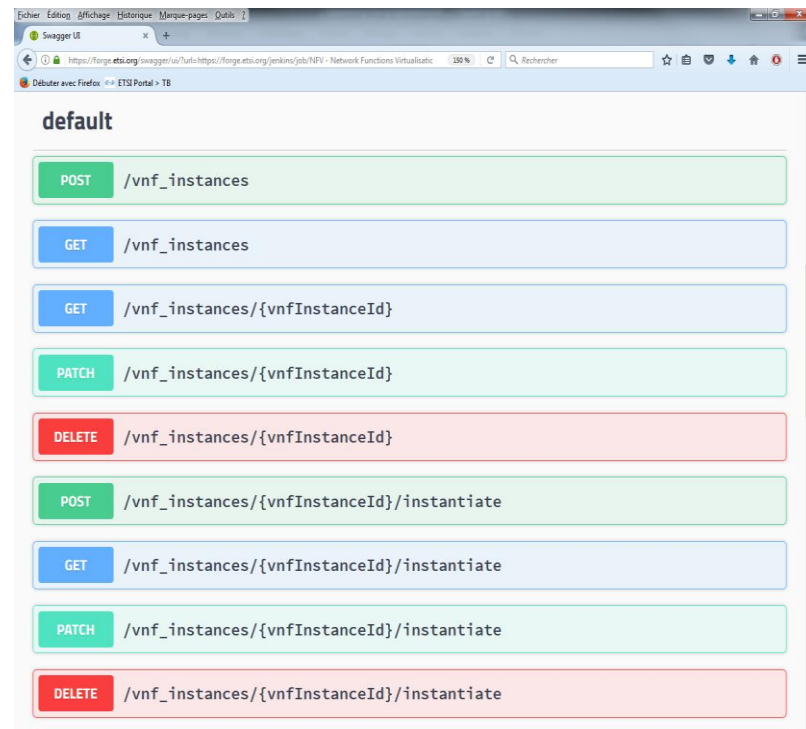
Fichier Édition Affichage Historique Marque-pages Outils ?

Swagger UI ×  +

https://forge.etsi.org/swagger/ui/?url=https://forge.etsi.org/jenkins/job/NFV - Network Functions Virtualisatic  150 %  Rechercher

Débuter avec Firefox  ETSI Portal > TB

default

POST /vnf_instances

GET /vnf_instances

GET /vnf_instances/{vnfInstanceId}

PATCH /vnf_instances/{vnfInstanceId}

DELETE /vnf_instances/{vnfInstanceId}

POST /vnf_instances/{vnfInstanceId}/instantiate

GET /vnf_instances/{vnfInstanceId}/instantiate

PATCH /vnf_instances/{vnfInstanceId}/instantiate

DELETE /vnf_instances/{vnfInstanceId}/instantiate